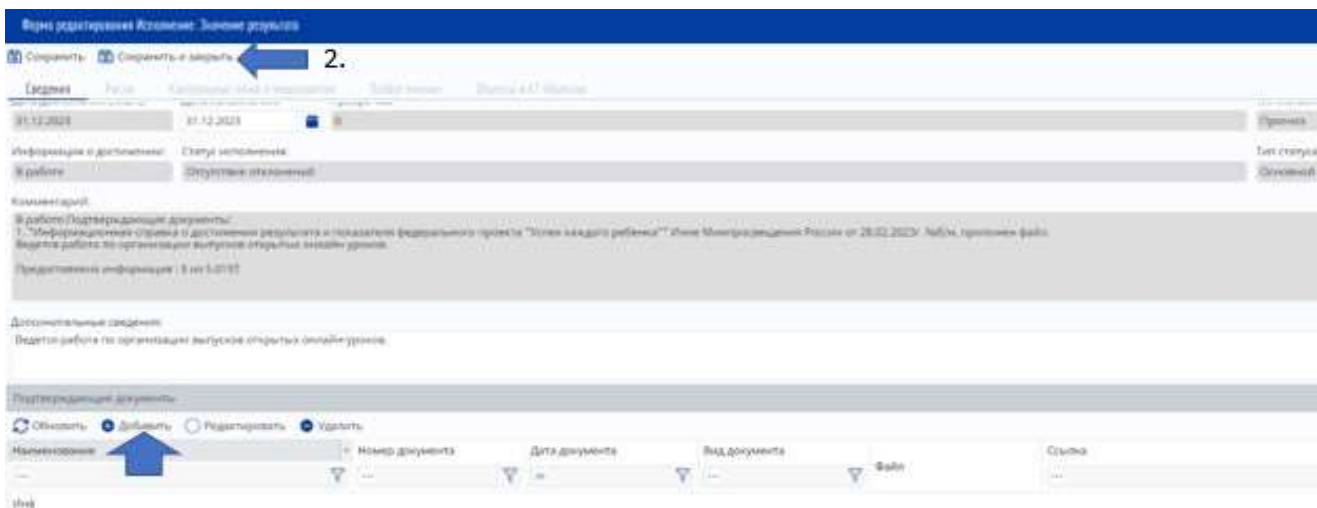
Форма редактирования Исполнение. Значение результата

Сохранить Сохранить и закрыть 2.

Сведения Риски Контрольный обмен и мероприятия Выбор поиски Выгрузка в ГТ Мастер

31.12.2023 31.12.2023 0 Прочие

Информация о достижении: Статус исполнения Тип статуса
В работе Отсутствие отклонений Основной

Комментарий:
В работе Подтверждающие документы:
1. "Информационная справка о достижении результата и показателя федерального проекта "Успех каждого ребенка"" Илчи Минпросвещения России от 28.02.2023г. №б/н, приложен файл.
Ведется работа по организации выпусков открытых онлайн уроков.

Предоставлено информации : 0 из 1.0197

Дополнительные сведения:
Ведется работа по организации выпусков открытых онлайн-уроков.

Подтверждающие документы

Обновить Добавить Редактировать Удалить

| Наименование | Номер документа | Дата документа | Вид документа | Файл | Ссылка |
|---|---|---|---|---|---|
| ... | ... | ... | ... | | ... |

Итой